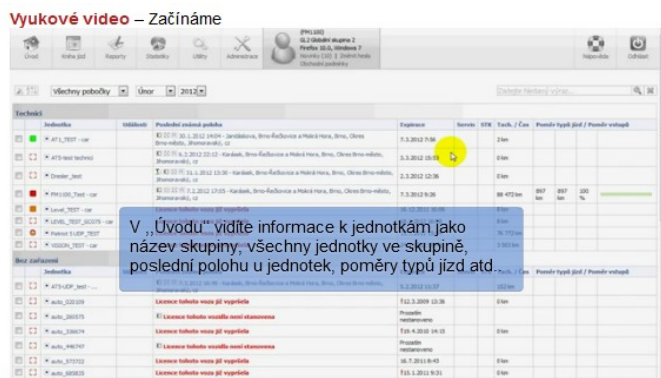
Vyukové video – Začínáme

Úvod | Kniha jízd | Reporty | Statistiky | Utility | Administrace

(FM100)
GL2 Globální skupina 2
Firefox 10.0, Windows 7
Novinky (10) | Změnit heslo
Obchodní podmínky

Nápověda | Odhlásit

Všechny pobočky | Únor | 2012

Zadejte hledaný výraz...

Technici

| | | Jednotka | Události | Poslední známá poloha | Expirace | Servis | STK | Tach. / Čas | Poměr typů jízd / Poměr vstupů |
|---|---|---|---|---|---|---|---|---|---|
| | | AT1_TEST - car | | 20.1.2012 14:04 - Jandáskova, Brno-Řečkovice a Mokrá Hora, Brno, Okres Brno-město, Jihomoravský, cz | 7.3.2012 7:36 | | | 0 km | |
| | | AT5-test technici | | 22.2.2012 12:12 - Karásek, Brno-Řečkovice a Mokrá Hora, Brno, Okres Brno-město, Jihomoravský, cz | 3.3.2012 15:53 | | | 0 km | |
| | | Dnesler_test | | 11.1.2012 13:30 - Karásek, Brno-Řečkovice a Mokrá Hora, Brno, Okres Brno-město, Jihomoravský, cz | 5.3.2012 12:36 | | | 0 km | |
| | | FM100_Test - car | | 21.2.2012 17:05 - Karásek, Brno-Řečkovice a Mokrá Hora, Brno, Okres Brno-město, Jihomoravský, cz | 7.3.2012 9:36 | | | 88 472 km | 897 km 897 km 100 % |
| | | Level_TEST - car | | | | | | | |
| | | LEVEL_TEST_GC075 - car | | | | | | | |
| | | Patriot 5 UDP_TEST | | | | | | 36 772 km | |
| | | YESSON_TEST - car | | | | | | 0 km | |

Bez zařazení

| | | Jednotka | | | | | | | |
|---|---|---|---|---|---|---|---|---|---|
| | | AT5-UDP_test - | | | | | | | |
| | | auto_020109 | | Licence tohoto vozu již vypršela | | Prosím nastaven | | 0 km | |
| | | auto_265575 | | Licence tohoto vozu již vypršela | | T12.3.2009 13:56 | | 0 km | |
| | | auto_336674 | | Licence tohoto vozidla není stanovena | | Prosím nastaven | | 0 km | |
| | | auto_446747 | | Licence tohoto vozu již vypršela | | T6.4.2010 14:15 | | 0 km | |
| | | auto_573722 | | Licence tohoto vozu již vypršela | | Prosím nastaven | | 0 km | |
| | | auto_665825 | | Licence tohoto vozu již vypršela | | 16.7.2011 8:43 | | 0 km | |
| | | | | | | T15.1.2011 9:33 | | 0 km | |

V „Úvodu“ vidíte informace k jednotkám jako název skupiny, všechny jednotky ve skupině, poslední polohu u jednotek, poměry typů jízd atd.